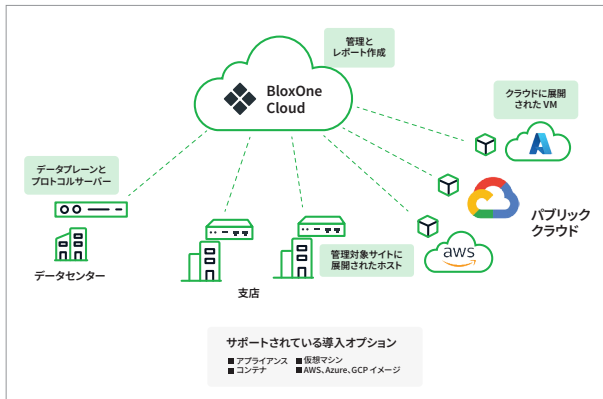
管理と
レポート作成

BloxOne
Cloud

クラウドに展開
された VM

データプレーンと
プロトコルサーバー

パブリック
クラウド

データセンター

支店

管理対象サイトに
展開されたホスト

aws

サポートされている導入オプション

■ アプライアンス
■ コンテナ
■ 仮想マシン
■ AWS、Azure、GCP イメージ